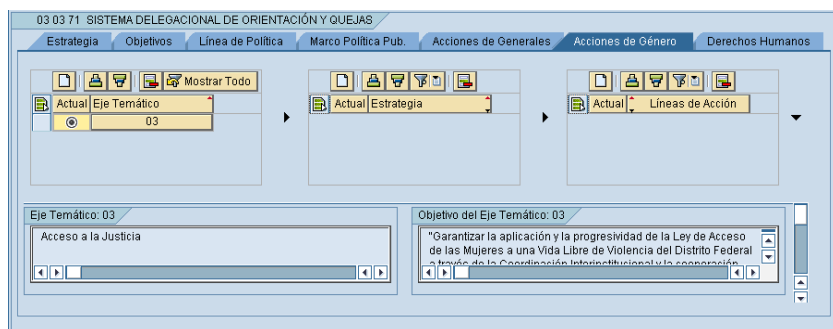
03 03 71 SISTEMA DELEGACIONAL DE ORIENTACIÓN Y QUEJAS

Estrategia | Objetivos | Línea de Política | Marco Política Pub. | Acciones de Generales | Acciones de Género | Derechos Humanos

Mostrar Todo

| Actual | Eje Temático |
|---|---|
|  | 03 |

| Actual | Estrategia |
|---|---|

| Actual | Líneas de Acción |
|---|---|

Eje Temático: 03

Acceso a la Justicia

Objetivo del Eje Temático: 03

"Garantizar la aplicación y la progresividad de la Ley de Acceso de las Mujeres a una Vida Libre de Violencia del Distrito Federal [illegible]